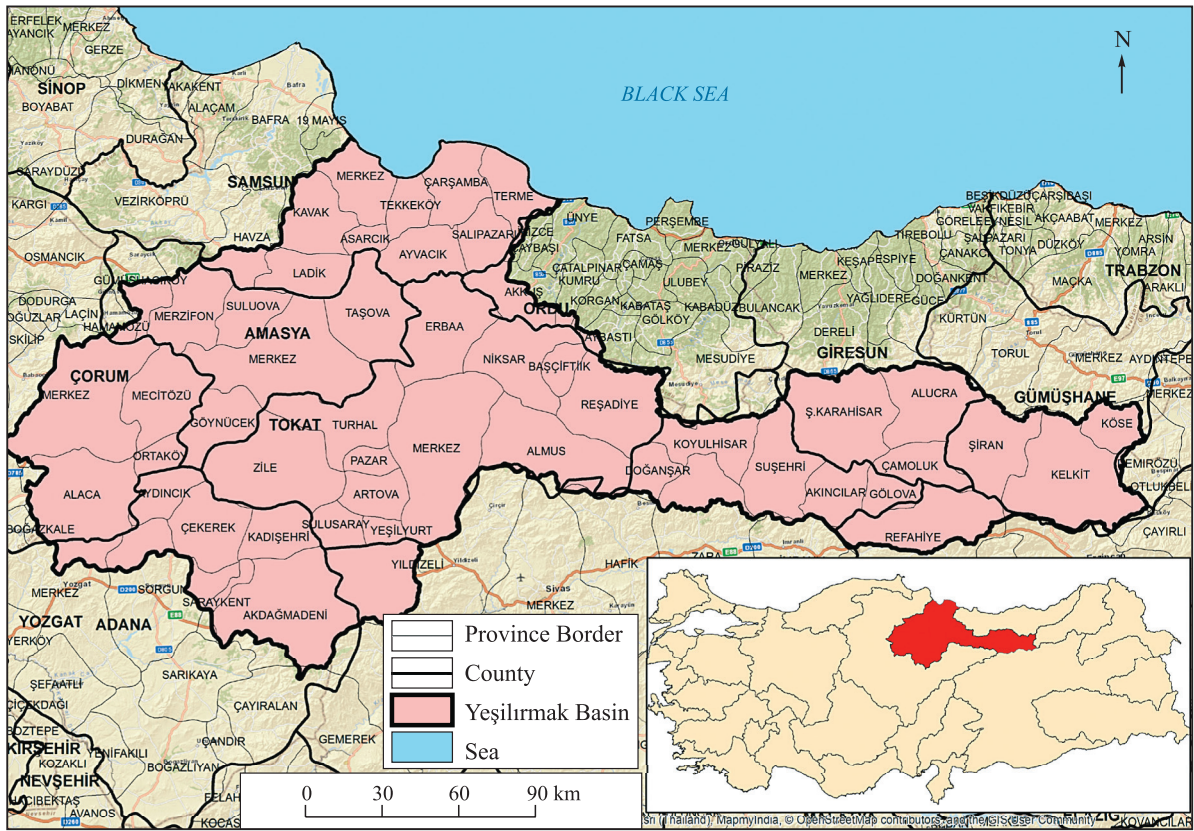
N

BLACK SEA

EFLEK
AYANCIK
GERZE
HANÖNÜ
SİNOP
DİKMEN
YAKAKENT
BOYABAT
ALAÇAM
BAFRA
19 MAYIS
DURAĞAN
SARAYDÜZÜ
SAMSUN
KARGI
VEZİRKÖPRÜ
HAVZA
OSMANCIK
GÜMÜŞHACIKÖY
DODURGA
LAÇİN
OĞUZLAR
HAMAMÖZÜ
İSKİLİP
MERKEZ
ÇARŞAMBA
TERME
KAVAK
TEKKEKÖY
ASARCIK
SALIPAZARI
İKİZCE
AYVACIK
LADİK
AKKUŞ
MERZİFON
SULUOVA
TAŞOVA
AMASYA
ERBAA
MERKEZ
ORDU
NİKSAR
BAŞÇİFTLİK
ÇORUM
MERKEZ
MECİTÖZÜ
REŞADİYE
GÖYNÜCEK
TOKAT
TURHAL
MERKEZ
ORTAKÖY
ZİLE
PAZAR
ALMUS
ALACA
ARTOVA
AYDINCIK
ÇEKEREK
KADIŞEHRİ
SULUSARAY
YEŞİLYURT
BOĞAZKALE
YILDIZELİ
SORGUN
SARAYKENT
AKDAĞMADENİ
YOZGAT
ADANA
YERKÖY
ŞEFAATLİ
SARIKAYA
ÇİÇEKDAĞI
ÇAYIRALAN
BOZTEPE
KIRŞEHİR
ÇANDIR
YENİFAKILI
KOZAKLI
BOĞAZLIYAN
NEVŞEHİR
GEMEREK
HACIBEKTAŞ
AVANOS
FELAH
KOCAS
SİVAS
MERKEZ
HAFİK
ZARA
ÜNYE
PERŞEMBE
FATSA
MERKEZ
GÜLYALI
KAYBAŞI
ÇATALPINAR
ÇAMAŞ
KUMRU
ULUBEY
PİRAZİZ
KORGAN
KABATAŞ
KABADÜZ
BULANCAK
GÖLKÖY
AYBASTI
MESUDİYE
KOYULHİSAR
DOĞANŞAR
SUŞEHRİ
Ş.KARAHİSAR
ALUCRA
AKINCILAR
GÖLOVA
ÇAMOLUK
REFAHİYE
ŞİRAN
KELKİT
KÖSE
GÜMÜŞHANE
GİRESUN
MERKEZ
KEŞAP
ESPİYE
TİREBOLU
YAĞLIDERE
GÜCE
DOĞANKENT
DERELİ
KÜRTÜN
TORUL
BEŞİKDÜZÜ
ÇARŞIBAŞI
VAKFIKEBİR
GÖRELE
EYNESİL
AKÇAABAT
ÇANAKÇI
ŞALPAZARI
TONYA
DÜZKÖY
YOMRA
ARSİN
MERKEZ
MAÇKA
ARAKLI
TRABZON
MERKEZ
AYDINTEPE
DEMİRÖZÜ
OTLUKBELİ
ÇAYIRLI
KOVANCILAR

Province Border
County
Yeşilırmak Basin
Sea

0 30 60 90 km

...(Thailand), MapmyIndia, © OpenStreetMap contributors, and the GIS User Community